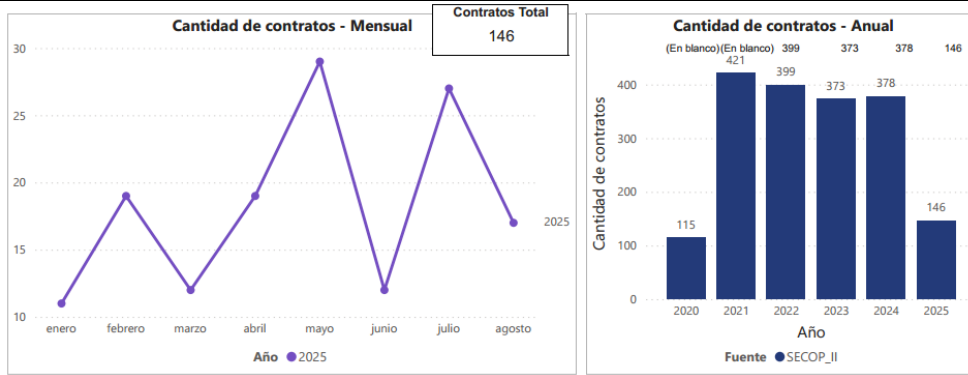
Cantidad de contratos - Mensual

Contratos Total
146

30
25
20
15
10

enero febrero marzo abril mayo junio julio agosto

2025

Año ● 2025

Cantidad de contratos - Anual

(En blanco) (En blanco) 399 373 378 146

Cantidad de contratos

400
300
200
100
0

115 421 399 373 378 146

2020 2021 2022 2023 2024 2025

Año

Fuente ● SECOP_II